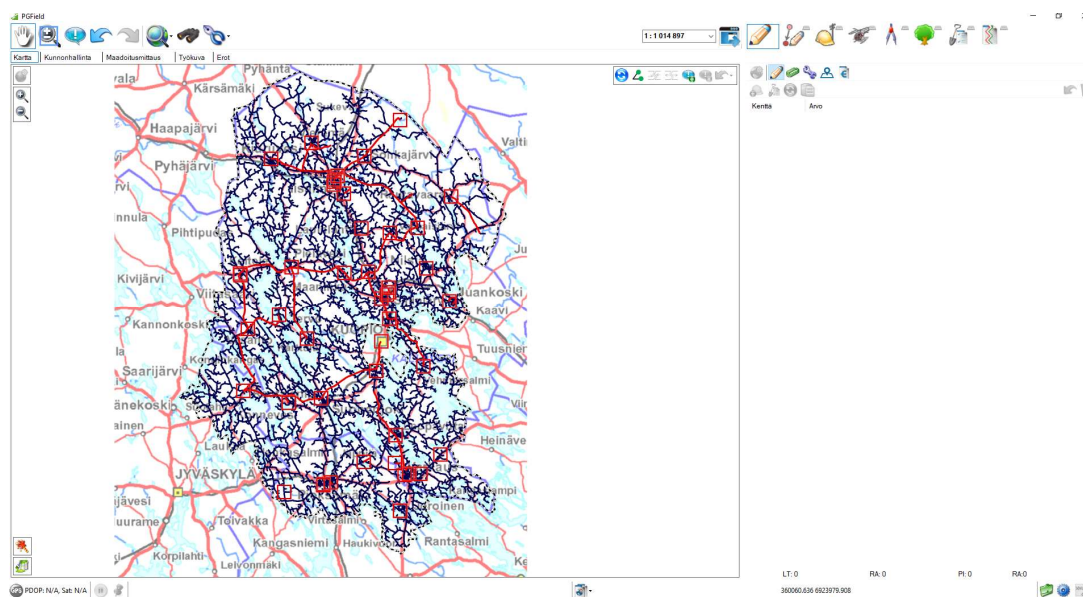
PGField

1 : 1 014 897

Kartta | Kunnonhallinta | Maadoitusmittaus | Työkuva | Erot

Kenttä | Arvo

Pyhäntä
Kärsämäki
Haapajärvi
Pyhäjärvi
nnula
Pihtipudas
Kivijärvi
Viitasaari
Kannonkoski
Saarijärvi
änekoski
ainen
JYVÄSKYLÄ
jävesi
uurame
Toivakka
Korpilahti
Leivonmäki
Kangasniemi
Haukivuori
Rantasalmi
Heinävesi
Tuusniemi
Juankoski
Kaavi
KUOPIO
Valti
Virtasalmi
Joroinen

LT: 0
RA: 0
PI: 0
RA:0

PDOP: N/A, Sat: N/A

360060.636 6923979.908